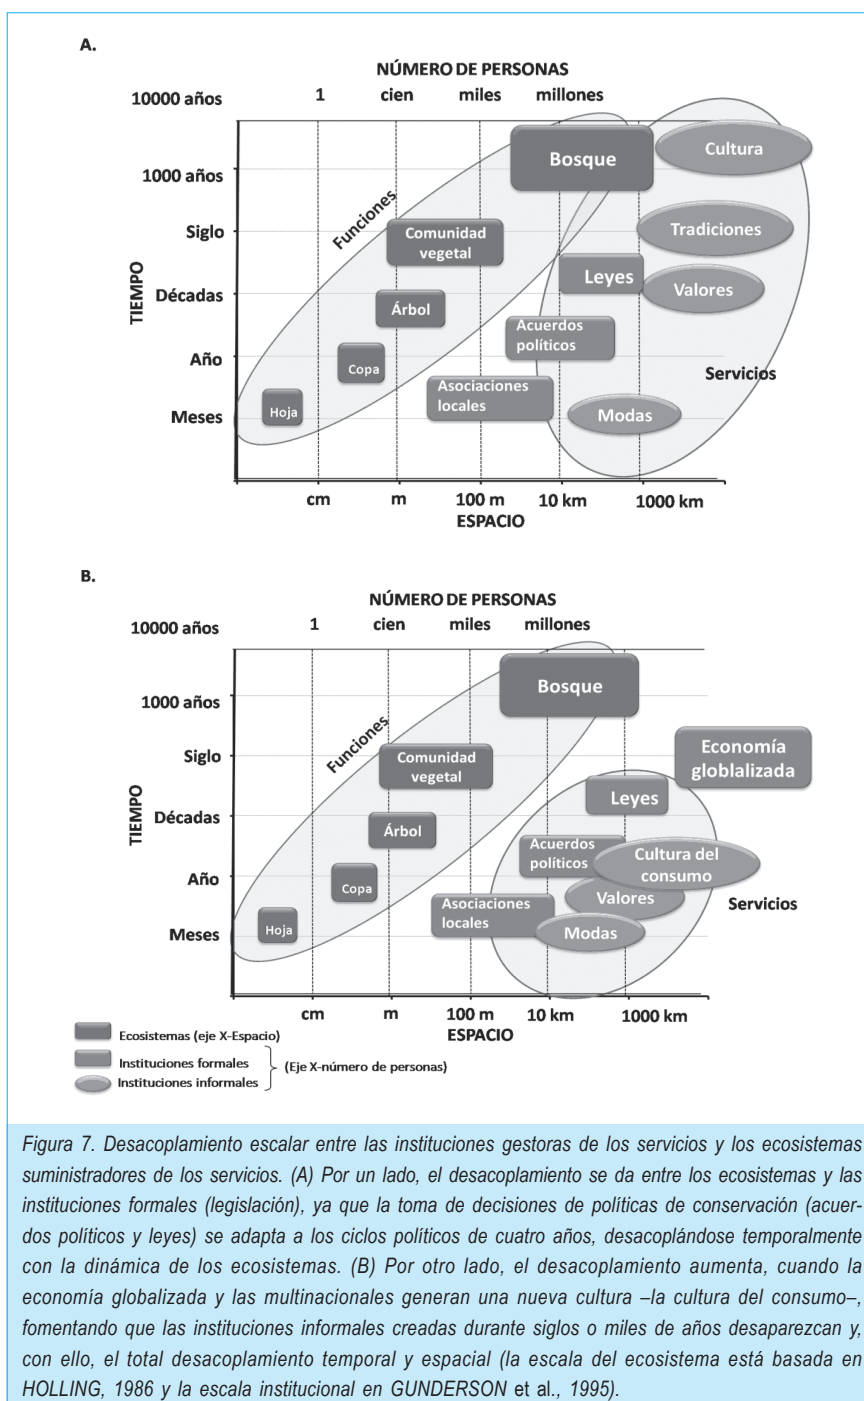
A.

NÚMERO DE PERSONAS

10000 años 1 cien miles millones

1000 años

Siglo

Décadas

Año

Meses

TIEMPO

Funciones

Bosque

Cultura

Comunidad vegetal

Tradiciones

Leyes

Valores

Árbol

Acuerdos políticos

Copa

Servicios

Asociaciones locales

Hoja

Modas

cm m 100 m 10 km 1000 km

ESPACIO

B.

NÚMERO DE PERSONAS

10000 años 1 cien miles millones

1000 años

Siglo

Décadas

Año

Meses

TIEMPO

Funciones

Bosque

Comunidad vegetal

Economía globlalizada

Leyes

Árbol

Acuerdos políticos

Cultura del consumo

Copa

Valores

Servicios

Asociaciones locales

Hoja

Modas

cm m 100 m 10 km 1000 km

ESPACIO

Ecosistemas (eje X-Espacio)

Instituciones formales

Instituciones informales

(Eje X-número de personas)

Figura 7. Desacoplamiento escalar entre las instituciones gestoras de los servicios y los ecosistemas suministradores de los servicios. (A) Por un lado, el desacoplamiento se da entre los ecosistemas y las instituciones formales (legislación), ya que la toma de decisiones de políticas de conservación (acuerdos políticos y leyes) se adapta a los ciclos políticos de cuatro años, desacoplándose temporalmente con la dinámica de los ecosistemas. (B) Por otro lado, el desacoplamiento aumenta, cuando la economía globalizada y las multinacionales generan una nueva cultura –la cultura del consumo–, fomentando que las instituciones informales creadas durante siglos o miles de años desaparezcan y, con ello, el total desacoplamiento temporal y espacial (la escala del ecosistema está basada en HOLLING, 1986 y la escala institucional en GUNDERSON et al., 1995).